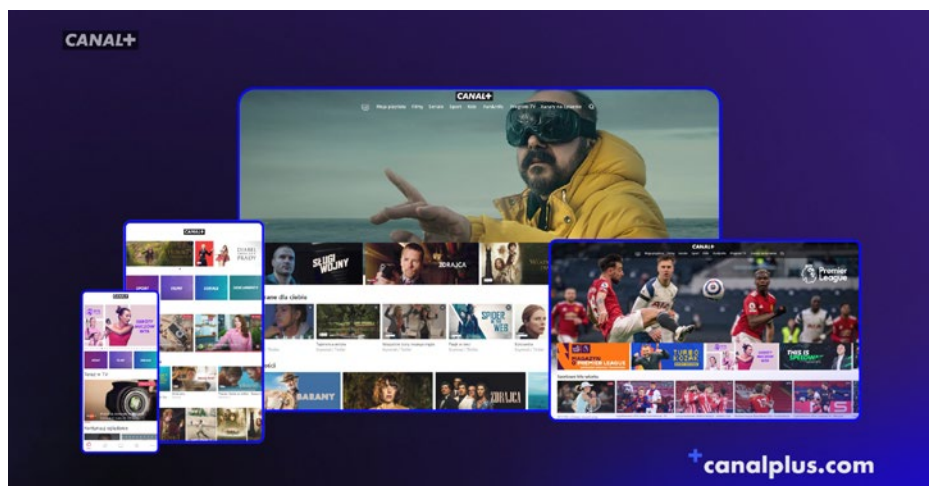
CANAL+

CANAL+

Moja pozycja Filmy Seriale Sport Kids Kanały.tv Program TV Barany na Lanzarote

SŁUGI WOJNY

ZDRAJCA

...ane dla ciebie

SPIDER IN THE WEB

BARANY

ZDRAJCA

CANAL+

SPORT FILMY SERIALE DOKUMENTY

CANAL+

Teraz w TV

CANAL+

Premier League

TURBO KOZAK

THIS IS SPEEDWAY

+canalplus.com